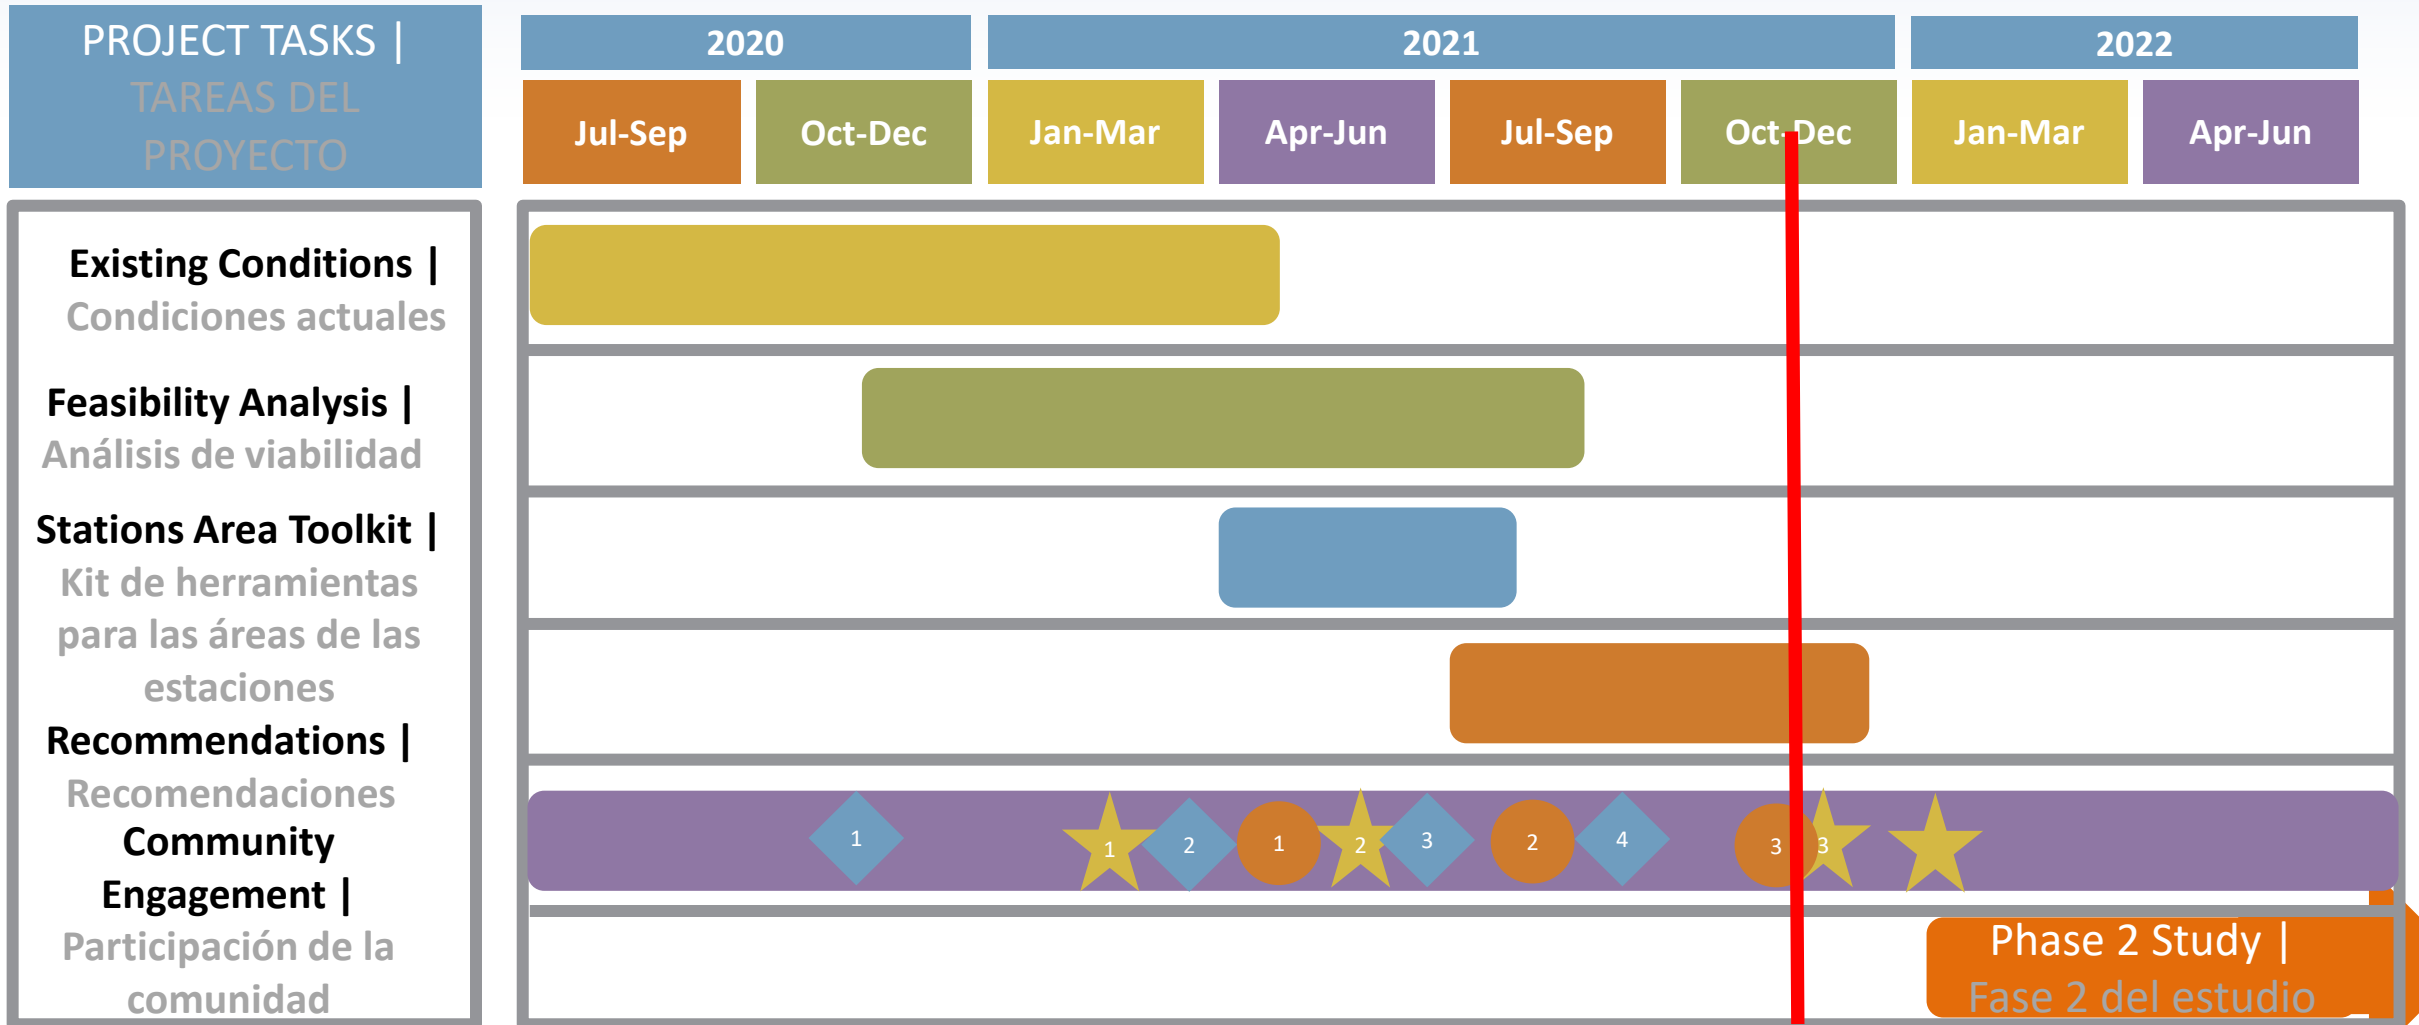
PROJECT TASKS | TAREAS DEL PROYECTO

| 2020 | | 2021 | | | | 2022 | |
|---|---|---|---|---|---|---|---|
| Jul-Sep | Oct-Dec | Jan-Mar | Apr-Jun | Jul-Sep | Oct-Dec | Jan-Mar | Apr-Jun |

Existing Conditions | Condiciones actuales

Feasibility Analysis | Análisis de viabilidad

Stations Area Toolkit | Kit de herramientas para las áreas de las estaciones

Recommendations | Recomendaciones

Community Engagement | Participación de la comunidad

1 1 2 1 2 3 2 4 3 3

Phase 2 Study | Fase 2 del estudio